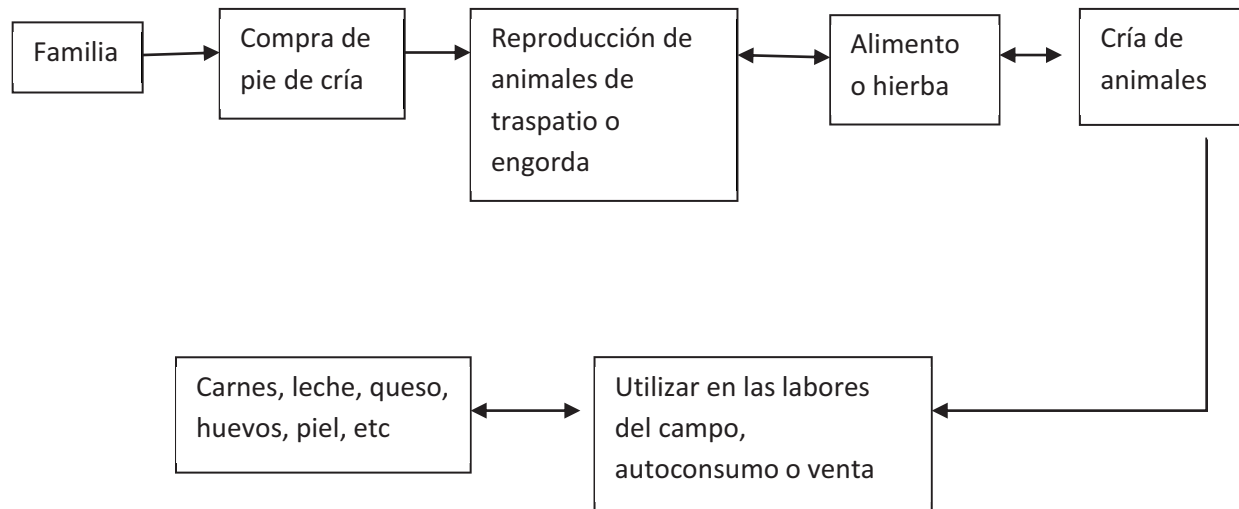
Familia

Compra de pie de cría

Reproducción de animales de traspatio o engorda

Alimento o hierba

Cría de animales

Utilizar en las labores del campo, autoconsumo o venta

Carnes, leche, queso, huevos, piel, etc